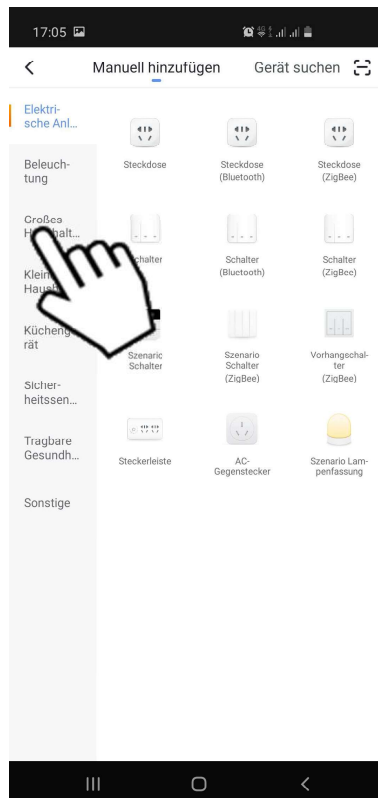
17:05

<

Manuell hinzufügen

Gerät suchen

Elektrische Anl...

Beleuchtung

Große H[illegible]halt...

Klein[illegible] Haush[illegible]

Küchengeräte

Sicherheitssen...

Tragbare Gesundh...

Sonstige

Steckdose

Steckdose (Bluetooth)

Steckdose (ZigBee)

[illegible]chalter

Schalter (Bluetooth)

Schalter (ZigBee)

Szenario Schalter

Szenario Schalter (ZigBee)

Vorhangschalter (ZigBee)

Steckerleiste

AC-Gegenstecker

Szenario Lampenfassung